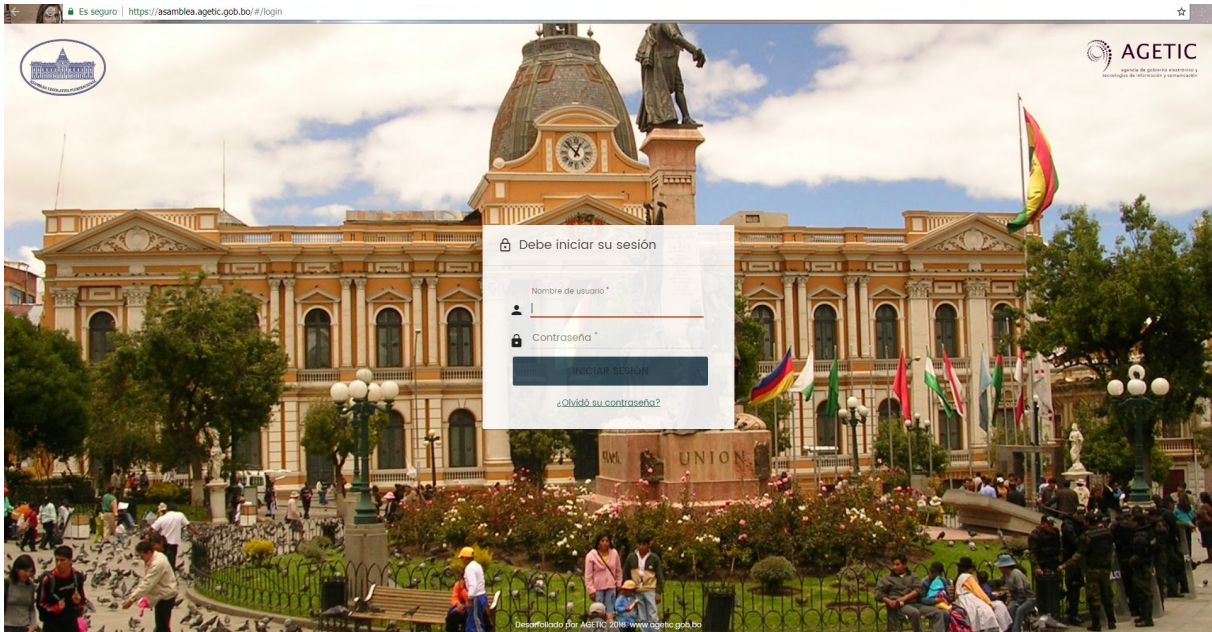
Es seguro | https://asamblea.agetic.gob.bo/#/login

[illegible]

AGETIC
agencia de gobierno electrónico y tecnologías de información y comunicación

Debe iniciar su sesión

Nombre de usuario *

Contraseña *

INICIAR SESIÓN

¿Olvidó su contraseña?

UNION

Desarrollado por AGETIC 2016 www.agetic.gob.bo